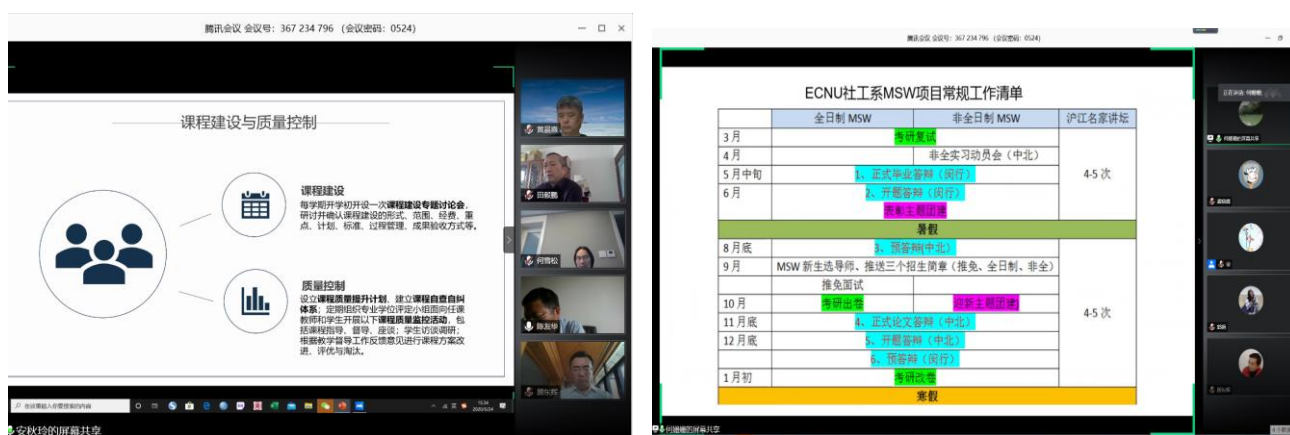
腾讯会议 会议号：367 234 796（会议密码：0524）

课程建设与质量控制

课程建设
每学期开学初开设一次课程建设专题讨论会，研讨并确认课程建设的形式、范围、经费、重点、计划、标准、过程管理、成果验收方式等。

质量控制
设立课程质量提升计划，建立课程自查自纠体系；定期组织专业学位评定小组面向任课教师和学生开展以下课程质量监控活动，包括课程指导、督导、座谈；学生访谈调研；根据教学督导工作反馈意见进行课程方案改进、评优与淘汰。

黄晨熹
田熙鹏
何雪松
陈友华
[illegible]

在这里输入你要搜索的内容

安秋玲的屏幕共享

腾讯会议 会议号：367 234 796（会议密码：0524）

ECNU社工系MSW项目常规工作清单

| | 全日制 MSW | 非全日制 MSW | 沪江名家讲坛 |
|---|---|---|---|
| 3月 | 考研复试 | | 4-5 次 |
| 4月 | | 非全实习动员会（中北） | |
| 5月中旬 | 1、正式毕业答辩（闵行） | | |
| 6月 | 2、开题答辩（闵行） | | |
| | 录取主题团建 | | |
| 暑假 | | | |
| 8月底 | 3、预答辩(中北) | | 4-5 次 |
| 9月 | MSW 新生选导师、推送三个招生简章（推免、全日制、非全） | | |
| | 推免面试 | | |
| 10月 | 考研出卷 | 迎新主题团建 | |
| 11月底 | 4、正式论文答辩（中北） | | |
| 12月底 | 5、开题答辩（中北） | | |
| | 6、预答辩（闵行） | | |
| 1月初 | 考研改卷 | | |
| 寒假 | | | |

何雪松的屏幕共享